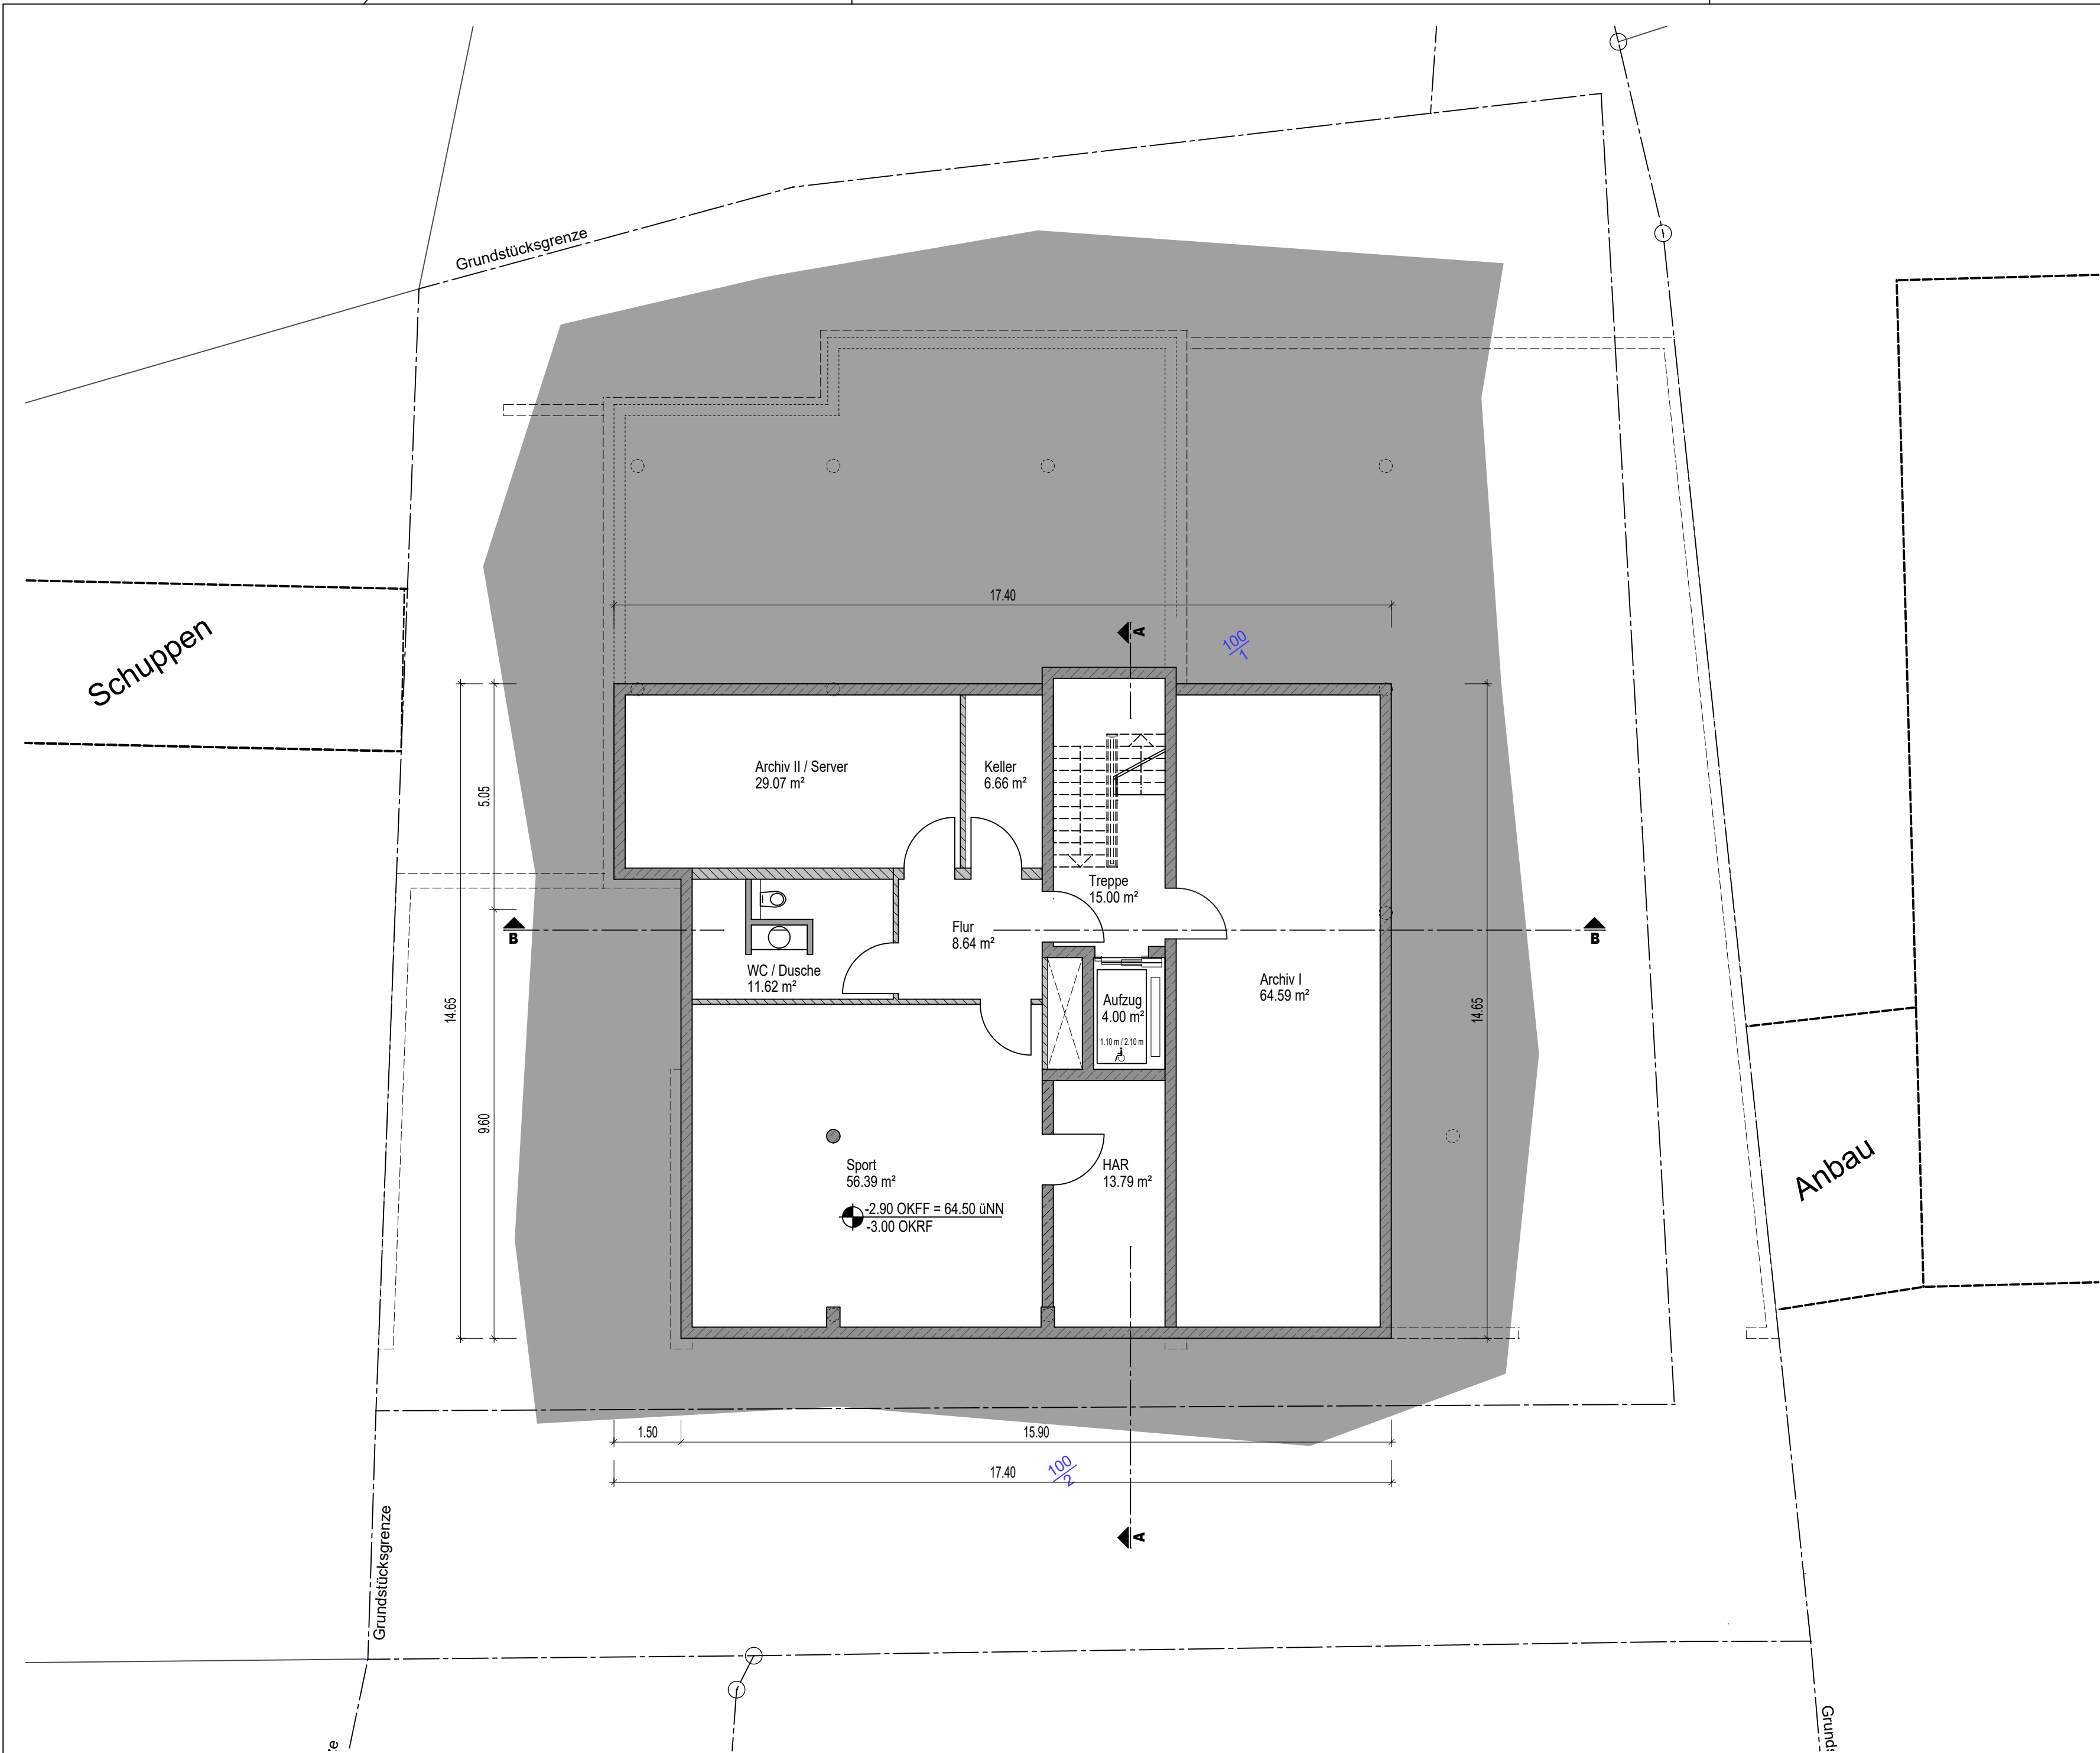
Grundstücksgrenze

Schuppen

17.40

A

$\frac{100}{1}$

Archiv II / Server
29.07 m²

Keller
6.66 m²

Treppe
15.00 m²

5.05

14.65

9.60

B

Flur
8.64 m²

WC / Dusche
11.62 m²

Aufzug
4.00 m²
1.10 m / 2.10 m

Archiv I
64.59 m²

14.65

B

Sport
56.39 m²
-2.90 OKFF = 64.50 üNN
-3.00 OKRF

HAR
13.79 m²

Anbau

1.50

15.90

17.40

$\frac{100}{2}$

A

Grundstücksgrenze

ze

Grund